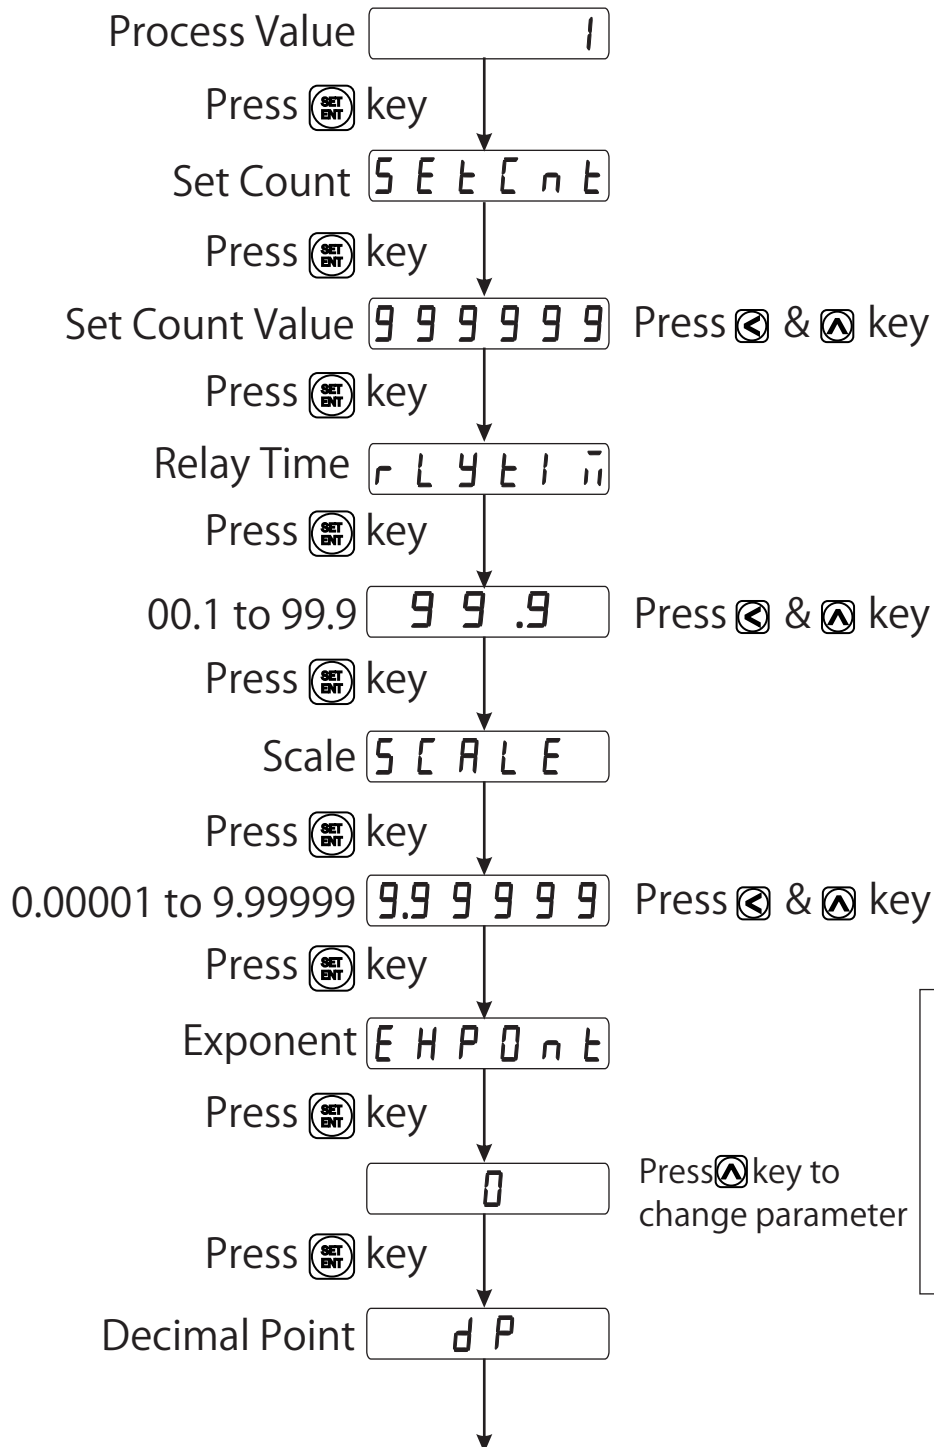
Process Value 1

Press SET ENT key

Set Count SEtCnt

Press SET ENT key

Set Count Value 999999 Press & key

Press SET ENT key

Relay Time rLYtIm

Press SET ENT key

00.1 to 99.9 99.9 Press & key

Press SET ENT key

Scale SCALE

Press SET ENT key

0.00001 to 9.99999 9.99999 Press & key

Press SET ENT key

Exponent EHPOnt

Press SET ENT key

0 Press key to change parameter

Press SET ENT key

Decimal Point dP